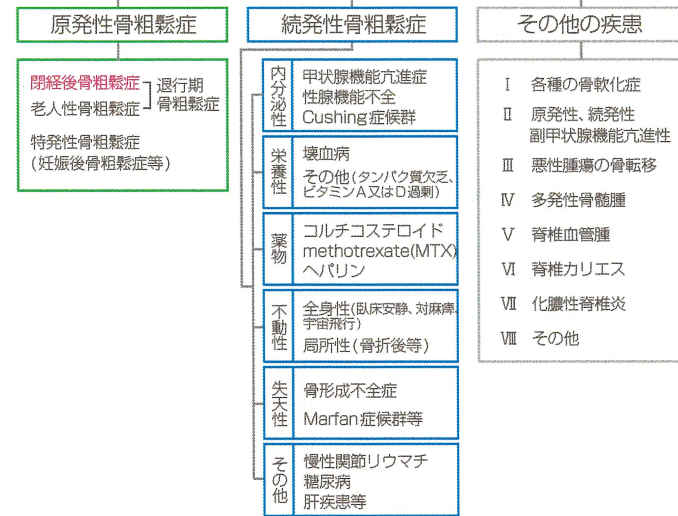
原発性骨粗鬆症

閉経後骨粗鬆症
老人性骨粗鬆症
退行期骨粗鬆症

特発性骨粗鬆症
（妊娠後骨粗鬆症等）

続発性骨粗鬆症

内分泌性
甲状腺機能亢進症
性腺機能不全
Cushing症候群

栄養性
壊血病
その他（タンパク質欠乏、ビタミンA又はD過剰）

薬物
コルチコステロイド
methotrexate(MTX)
ヘパリン

不動性
全身性（臥床安静、対麻痺、宇宙飛行）
局所性（骨折後等）

先天性
骨形成不全症
Marfan症候群等

その他
慢性関節リウマチ
糖尿病
肝疾患等

その他の疾患

Ⅰ　各種の骨軟化症
Ⅱ　原発性、続発性副甲状腺機能亢進性
Ⅲ　悪性腫瘍の骨転移
Ⅳ　多発性骨髄腫
Ⅴ　脊椎血管腫
Ⅵ　脊椎カリエス
Ⅶ　化膿性脊椎炎
Ⅷ　その他